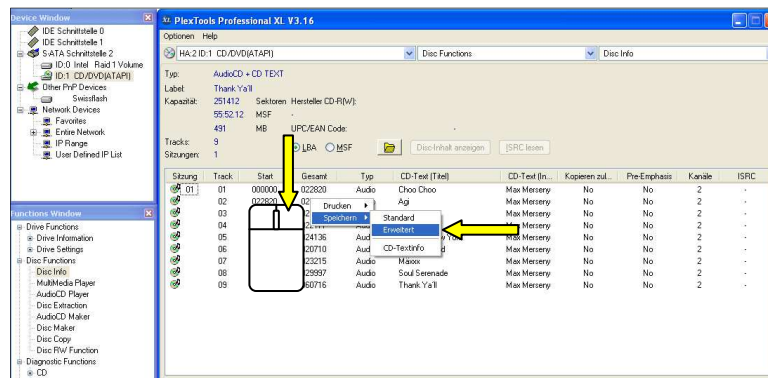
Device Window
IDE Schnittstelle 0
IDE Schnittstelle 1
S-ATA Schnittstelle 2
ID:0 Intel Raid 1 Volume
ID:1 CD/DVD(ATAPI)
Other PnP Devices
Swissflash
Network Devices
Favorites
Entire Network
IP Range
User Defined IP List

Functions Window
Drive Functions
Drive Information
Drive Settings
Disc Functions
Disc Info
MultiMedia Player
AudioCD Player
Disc Extraction
AudioCD Maker
Disc Maker
Disc Copy
Disc RW Function
Diagnostic Functions
CD

PlexTools Professional XL V3.16
Optionen Help
HA:2 ID:1 CD/DVD(ATAPI)
Disc Functions
Disc Info

Typ: AudioCD + CD TEXT
Label: Thank Ya'll
Kapazität: 251412 Sektoren Hersteller CD-R(W):
55:52.12 MSF -
491 MB UPC/EAN Code:
Tracks: 9
Sitzungen: 1
LBA MSF
Disc-Inhalt anzeigen
ISRC lesen

| Sitzung | Track | Start | Gesamt | Typ | CD-Text (Titel) | CD-Text (In... | Kopieren zul... | Pre-Emphasis | Kanäle | ISRC |
|---|---|---|---|---|---|---|---|---|---|---|
| 01 | 01 | 000000 | 022820 | Audio | Choo Choo | Max Merseny | No | No | 2 | - |
| | 02 | 022820 | 02 | Audio | Agi | Max Merseny | No | No | 2 | - |
| | 03 | | 2 | | | Max Merseny | No | No | 2 | - |
| | 04 | | 2 | Aud | | Max Merseny | No | No | 2 | - |
| | 05 | | 024136 | Aud | | Max Merseny | No | No | 2 | - |
| | 06 | | 020710 | Aud | | Max Merseny | No | No | 2 | - |
| | 07 | | 023215 | Audio | Maixix | Max Merseny | No | No | 2 | - |
| | 08 | | 029997 | Audio | Soul Serenade | Max Merseny | No | No | 2 | - |
| | 09 | | 060716 | Audio | Thank Ya'll | Max Merseny | No | No | 2 | - |

Drucken
Speichern
Standard
Erweitert
CD-TextInfo